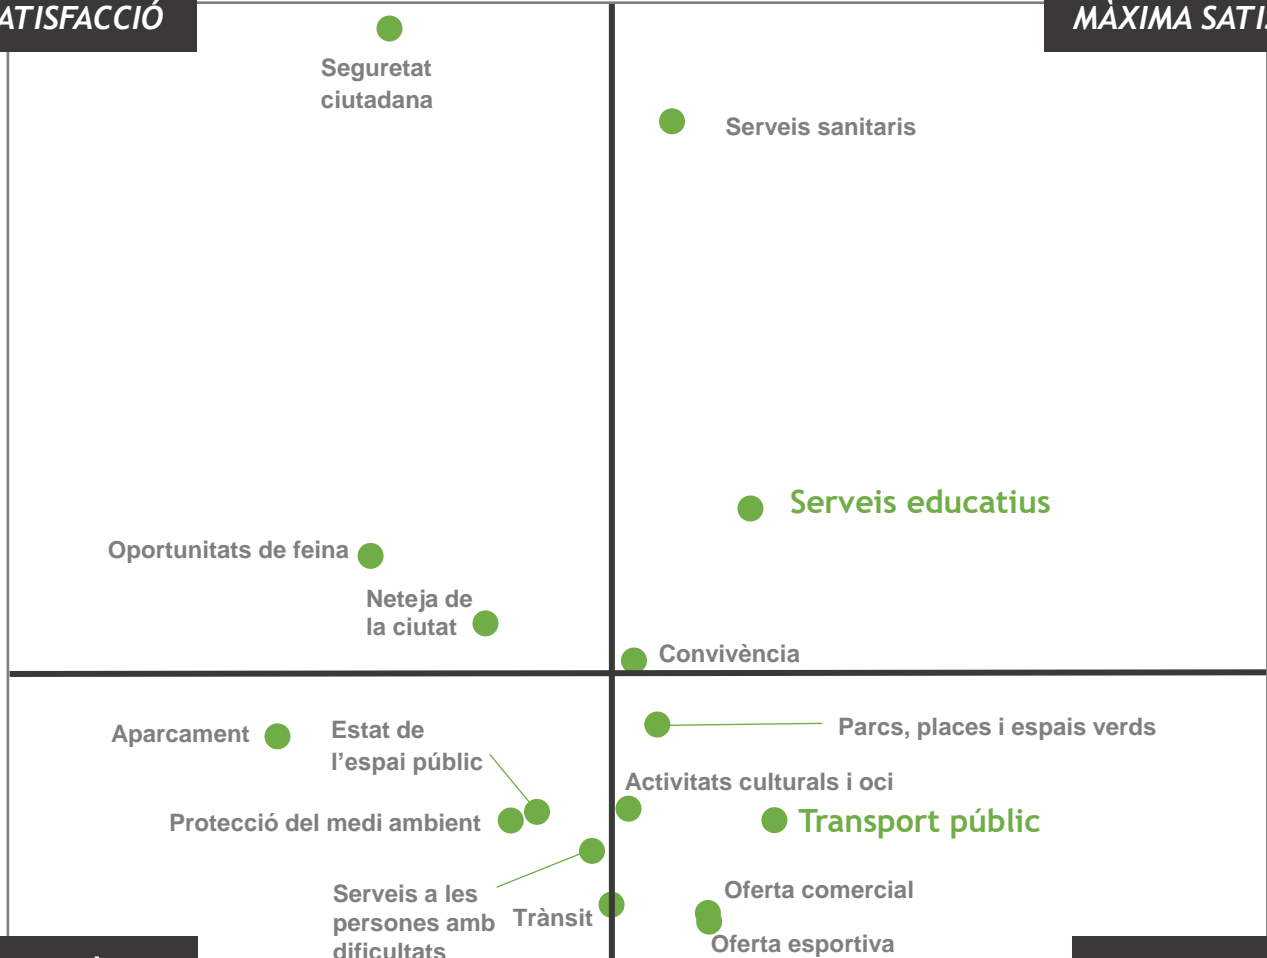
ATISFACCIÓ

MÀXIMA SATI

Seguretat ciutadana

Serveis sanitaris

Serveis educatius

Oportunitats de feina

Neteja de la ciutat

Convivència

Aparcament

Estat de l'espai públic

Parcs, places i espais verds

Activitats culturals i oci

Protecció del medi ambient

Transport públic

Serveis a les persones amb dificultats

Trànsit

Oferta comercial

Oferta esportiva